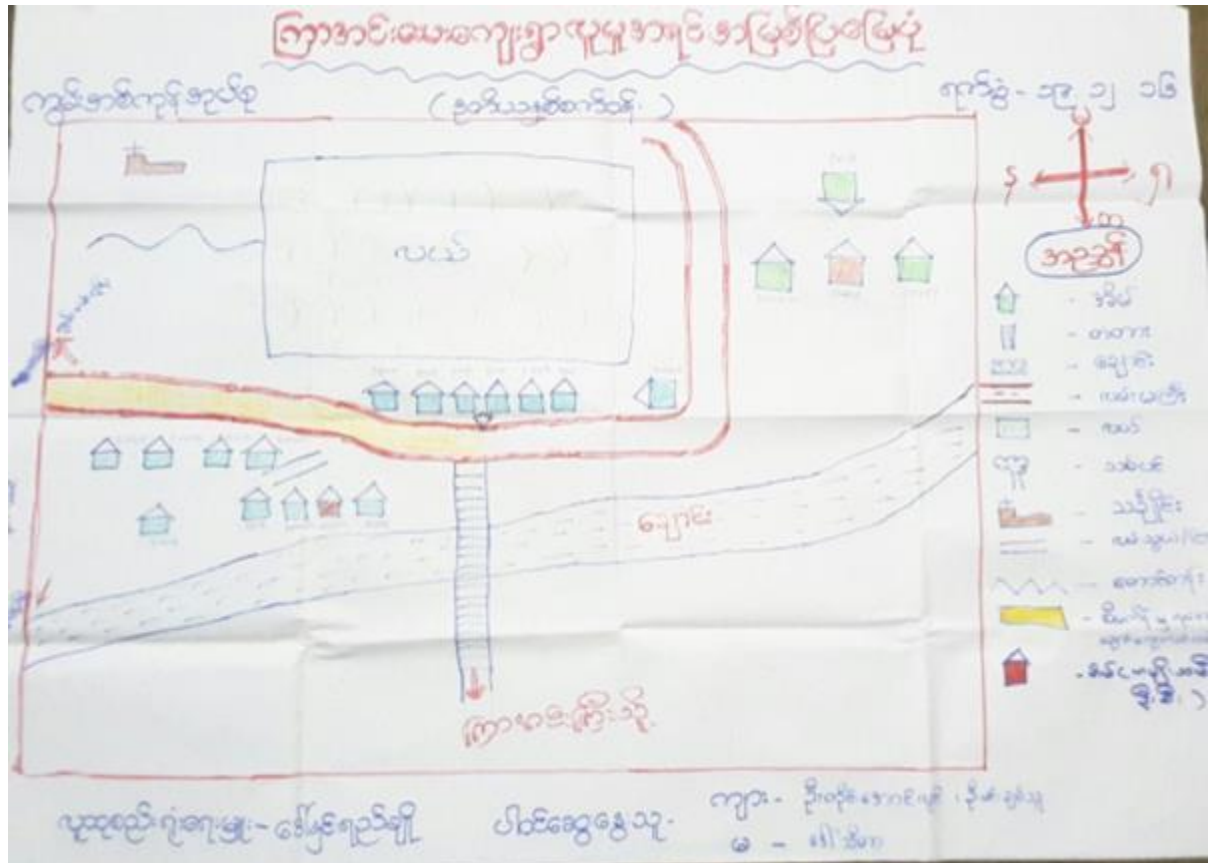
ကြာအင်းမဲ့ကျေးရွာ လူမှုအချင်းအချက်ပြမြေပုံ

ကျွန်းဘာစီကုန်အုပ်စု

( ဦးဘိသာမြစ်ကမ်း )

ရက်စွဲ - ၁၃ ၅ ၁၆

မ

တ

အ

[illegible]

အညွှန်း

- အိမ်

- ဘုရား

- ချောင်း

- လမ်းမကြီး

- လယ်

- သစ်ပင်

- သင်္ချိုင်း

- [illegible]

- တောင်တန်း

- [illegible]

- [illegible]

လယ်

ချောင်း

ကြာမဲ့ကြီးသို့

လူထုစည်းရုံးရေးမှူး - ဒေါ်မြင့်ရည်ရှိ

ပါဝင်ရေးဆွဲသူ -

ကျား - ဦးတင်အောင်မြင့်၊ ဦးစိုး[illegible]

မ - ဒေါ်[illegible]